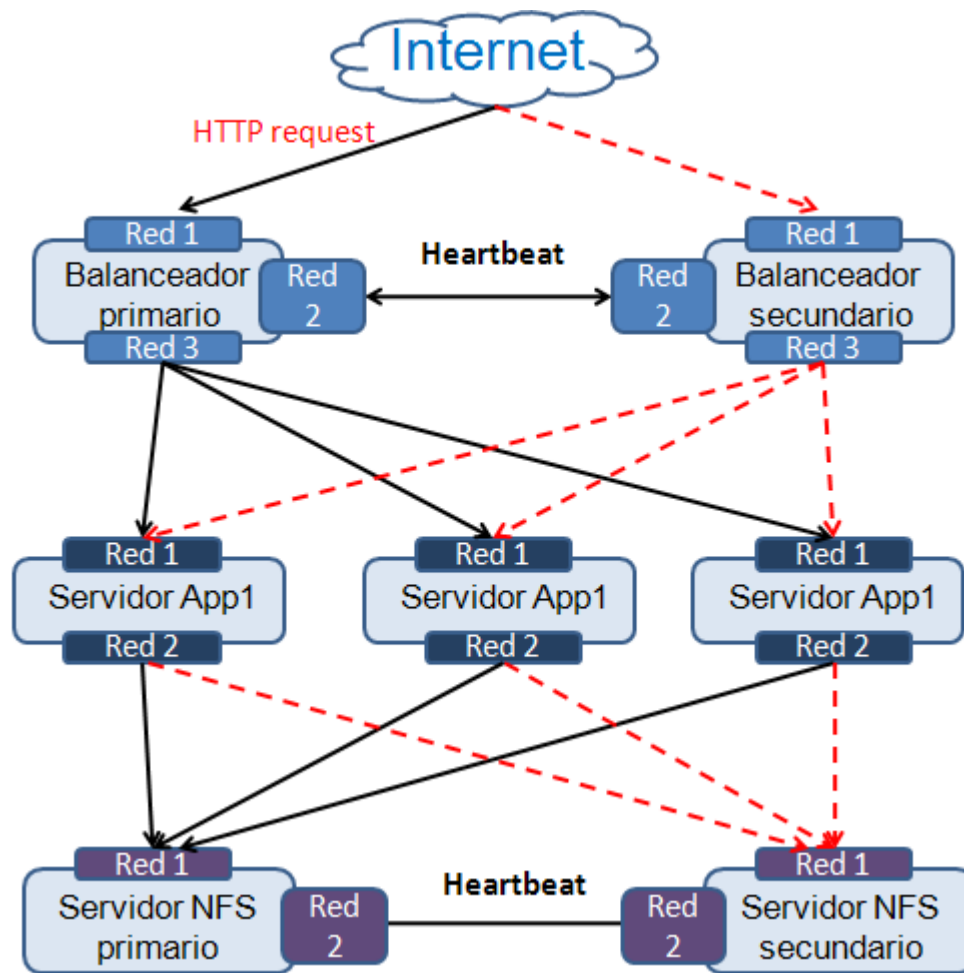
Internet

HTTP request

Red 1
Balanceador primario
Red 2
Red 3

Heartbeat

Red 1
Red 2
Balanceador secundario
Red 3

Red 1
Servidor App1
Red 2

Red 1
Servidor App1
Red 2

Red 1
Servidor App1
Red 2

Red 1
Servidor NFS primario
Red 2

Heartbeat

Red 1
Red 2
Servidor NFS secundario